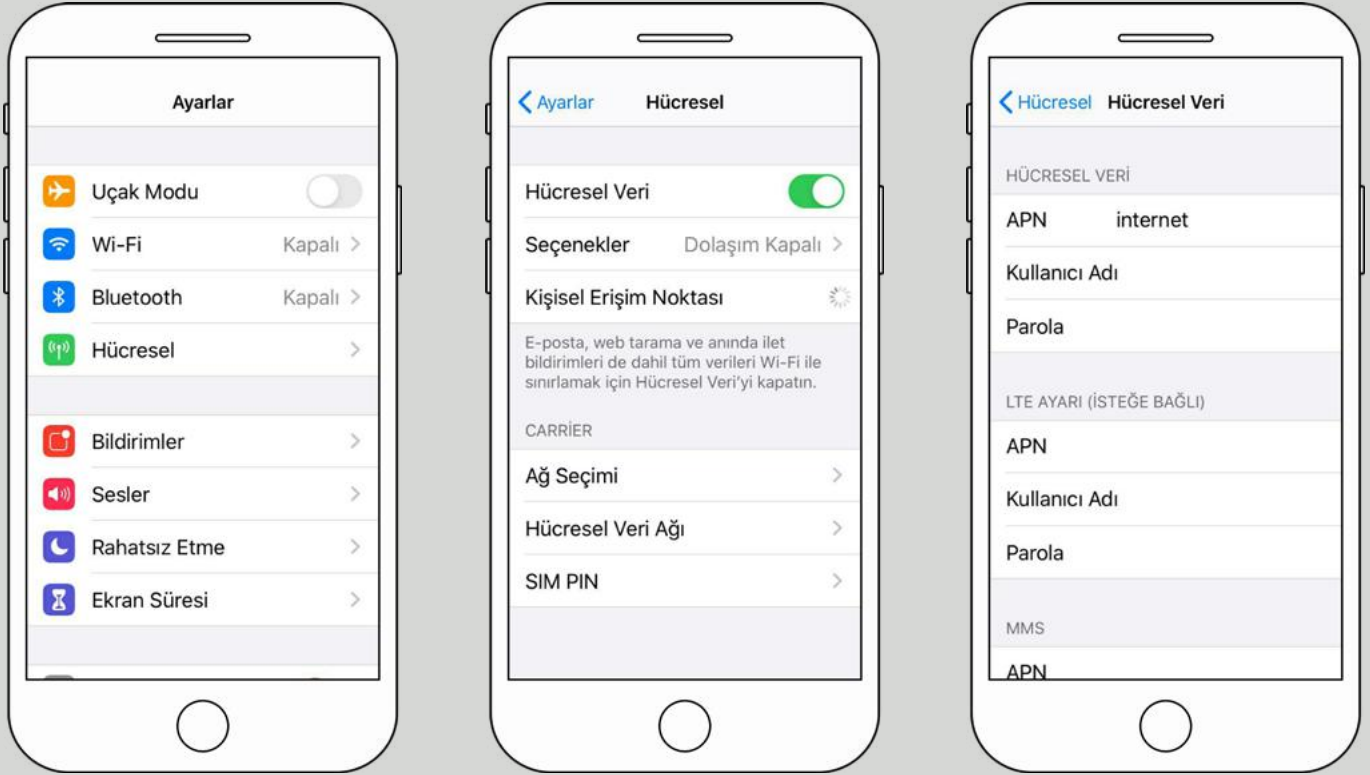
Ayarlar

Uçak Modu

Wi-Fi Kapalı >

Bluetooth Kapalı >

Hücresel >

Bildirimler >

Sesler >

Rahatsız Etme >

Ekran Süresi >

< Ayarlar Hücresel

Hücresel Veri

Seçenekler Dolaşım Kapalı >

Kişisel Erişim Noktası

E-posta, web tarama ve anında ilet bildirimleri de dahil tüm verileri Wi-Fi ile sınırlamak için Hücresel Veri'yi kapatın.

CARRİER

Ağ Seçimi >

Hücresel Veri Ağı >

SIM PIN >

< Hücresel Hücresel Veri

HÜCRESEL VERİ

APN internet

Kullanıcı Adı

Parola

LTE AYARI (İSTEĞE BAĞLI)

APN

Kullanıcı Adı

Parola

MMS

APN